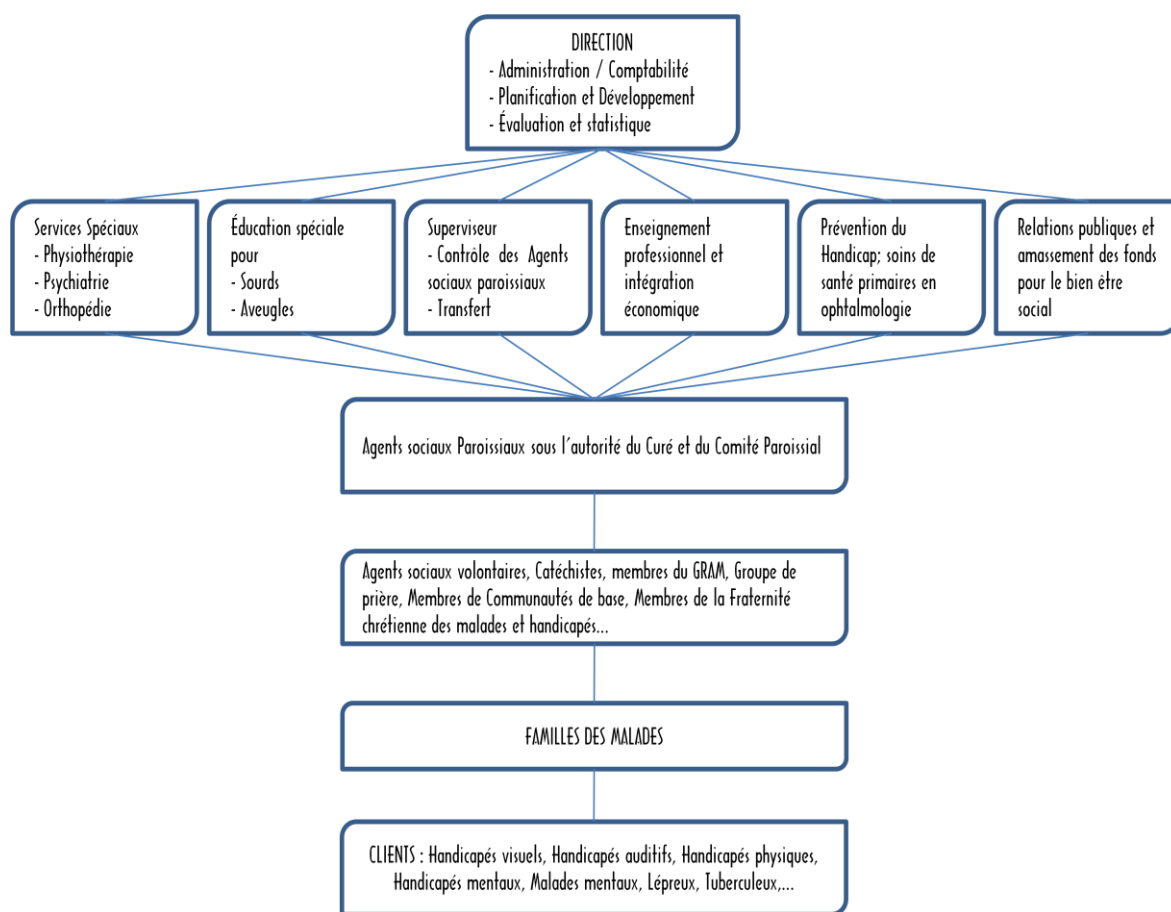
DIRECTION
- Administration / Comptabilité
- Planification et Développement
- Évaluation et statistique

Services Spéciaux
- Physiothérapie
- Psychiatrie
- Orthopédie

Éducation spéciale pour
- Sourds
- Aveugles

Superviseur
- Contrôle des Agents sociaux paroissiaux
- Transfert

Enseignement professionnel et intégration économique

Prévention du Handicap; soins de santé primaires en ophtalmologie

Relations publiques et amassement des fonds pour le bien être social

Agents sociaux Paroissiaux sous l'autorité du Curé et du Comité Paroissial

Agents sociaux volontaires, Catéchistes, membres du GRAM, Groupe de prière, Membres de Communautés de base, Membres de la Fraternité chrétienne des malades et handicapés...

FAMILLES DES MALADES

CLIENTS : Handicapés visuels, Handicapés auditifs, Handicapés physiques, Handicapés mentaux, Malades mentaux, Lépreux, Tuberculeux,...